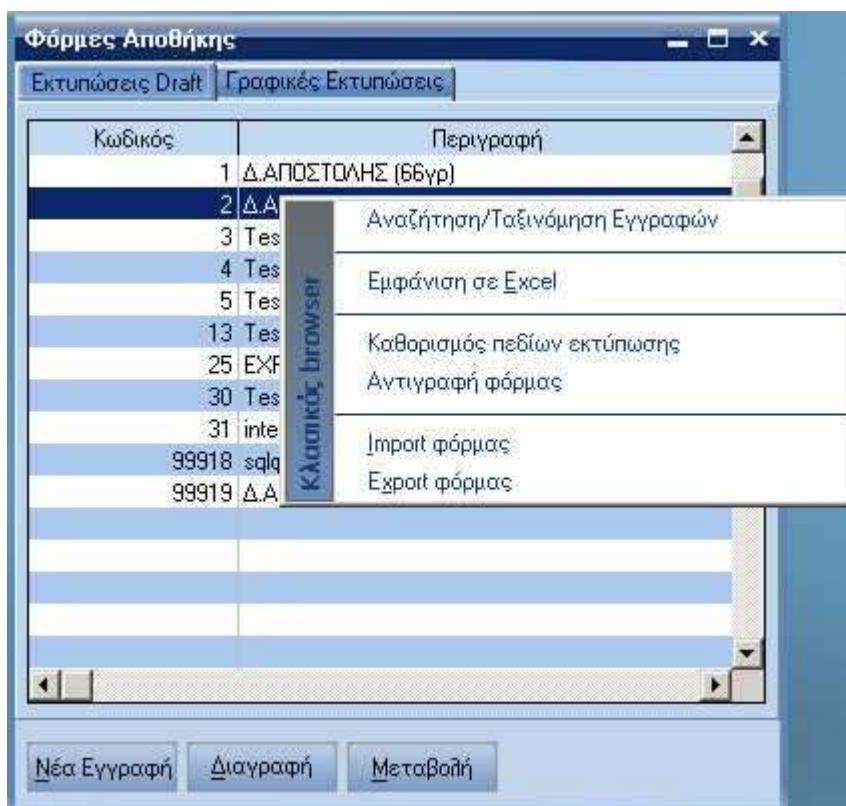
Φόρμες Αποθήκης

Εκτυπώσεις Draft | Γραφικές Εκτυπώσεις

| Κωδικός | Περιγραφή |
|---|---|
| 1 | Δ.ΑΠΟΣΤΟΛΗΣ (66γρ) |
| 2 | Δ.Α |
| 3 | Tes |
| 4 | Tes |
| 5 | Tes |
| 13 | Tes |
| 25 | EXF |
| 30 | Tes |
| 31 | inte |
| 99918 | sqlq |
| 99919 | Δ.Α |

Κλασικός browser

Αναζήτηση/Ταξινόμηση Εγγραφών

Εμφάνιση σε Excel

Καθορισμός πεδίων εκτύπωσης
Αντιγραφή φόρμας

Import φόρμας
Export φόρμας

Νέα Εγγραφή | Διαγραφή | Μεταβολή